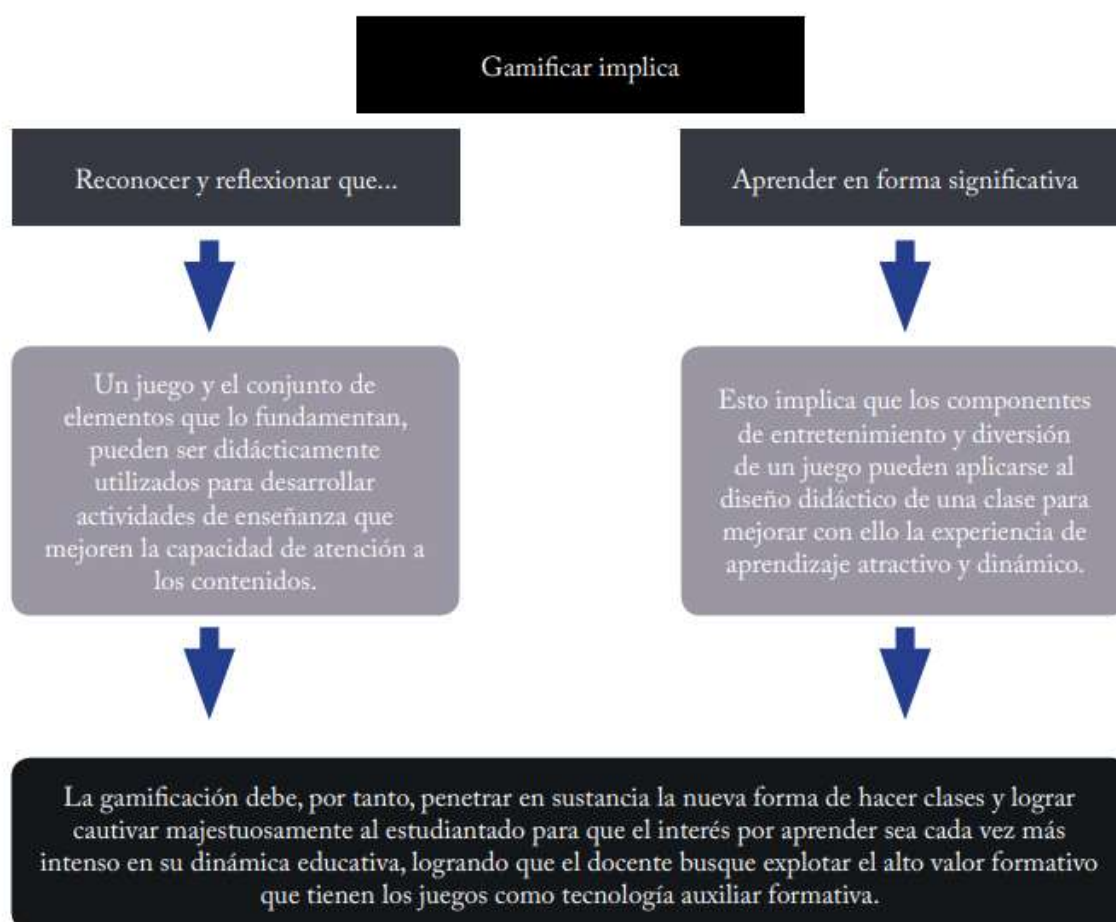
Gamificar implica

Reconocer y reflexionar que...

Un juego y el conjunto de elementos que lo fundamentan, pueden ser didácticamente utilizados para desarrollar actividades de enseñanza que mejoren la capacidad de atención a los contenidos.

Aprender en forma significativa

Esto implica que los componentes de entretenimiento y diversión de un juego pueden aplicarse al diseño didáctico de una clase para mejorar con ello la experiencia de aprendizaje atractivo y dinámico.

La gamificación debe, por tanto, penetrar en sustancia la nueva forma de hacer clases y lograr cautivar majestuosamente al estudiantado para que el interés por aprender sea cada vez más intenso en su dinámica educativa, logrando que el docente busque explotar el alto valor formativo que tienen los juegos como tecnología auxiliar formativa.